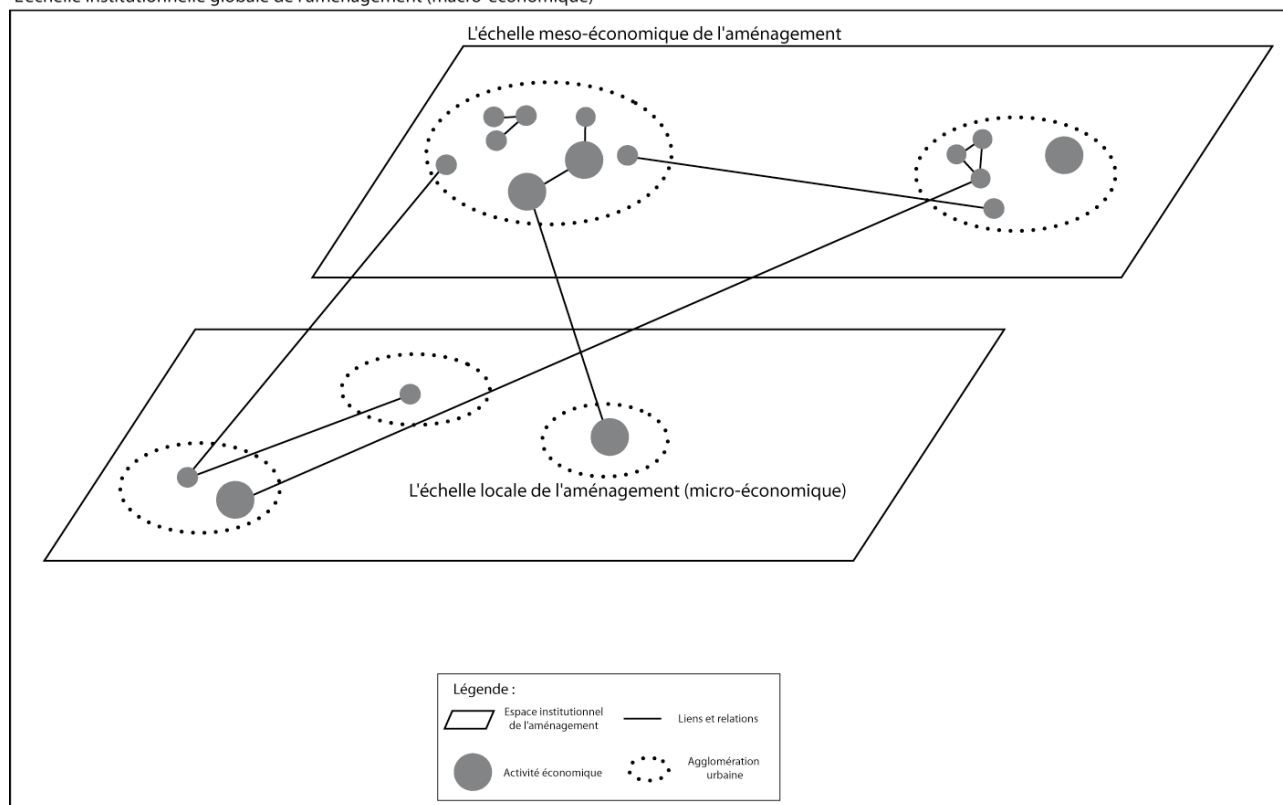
L'échelle institutionnelle globale de l'aménagement (macro-économique)

L'échelle meso-économique de l'aménagement

L'échelle locale de l'aménagement (micro-économique)

Légende :

Espace institutionnel de l'aménagement

Liens et relations

Activité économique

Agglomération urbaine